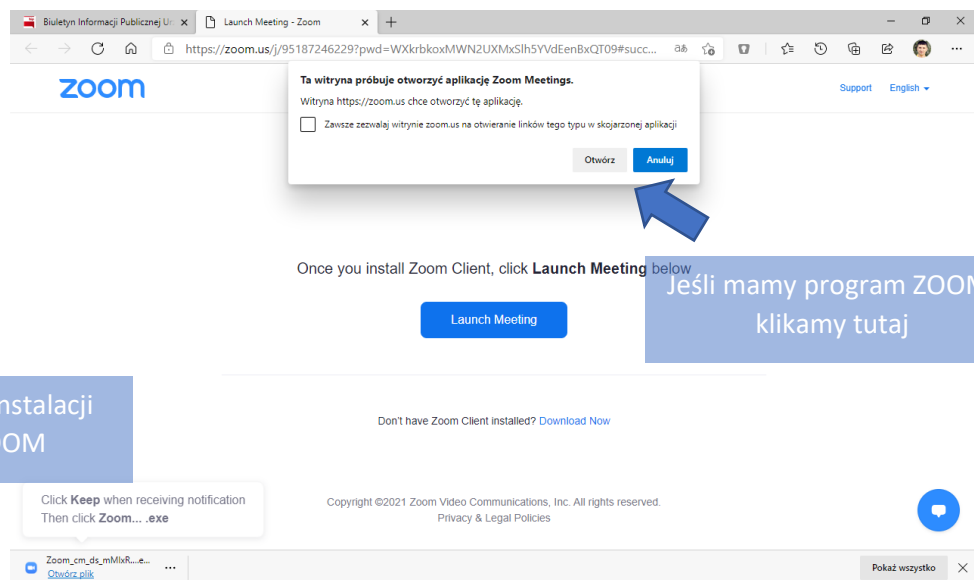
Biuletyn Informacji Publicznej Ur ×
Launch Meeting - Zoom ×
+

https://zoom.us/j/95187246229?pwd=WXkrbkoxMWN2UXMxSlh5YVdEenBxQT09#succ...

zoom

Ta witryna próbuje otworzyć aplikację Zoom Meetings.
Witryna https://zoom.us chce otworzyć tę aplikację.
Zawsze zezwalaj witrynie zoom.us na otwieranie linków tego typu w skojarzonej aplikacji
Otwórz
Anuluj

Support English

Once you install Zoom Client, click **Launch Meeting** below

Jeśli mamy program ZOOM klikamy tutaj

Launch Meeting

nstalacji
OM

Don't have Zoom Client installed? Download Now

Click **Keep** when receiving notification
Then click **Zoom... .exe**

Copyright ©2021 Zoom Video Communications, Inc. All rights reserved.
Privacy & Legal Policies

Zoom_cm_ds_mMlxR....e...
Otwórz plik

Pokaż wszystko